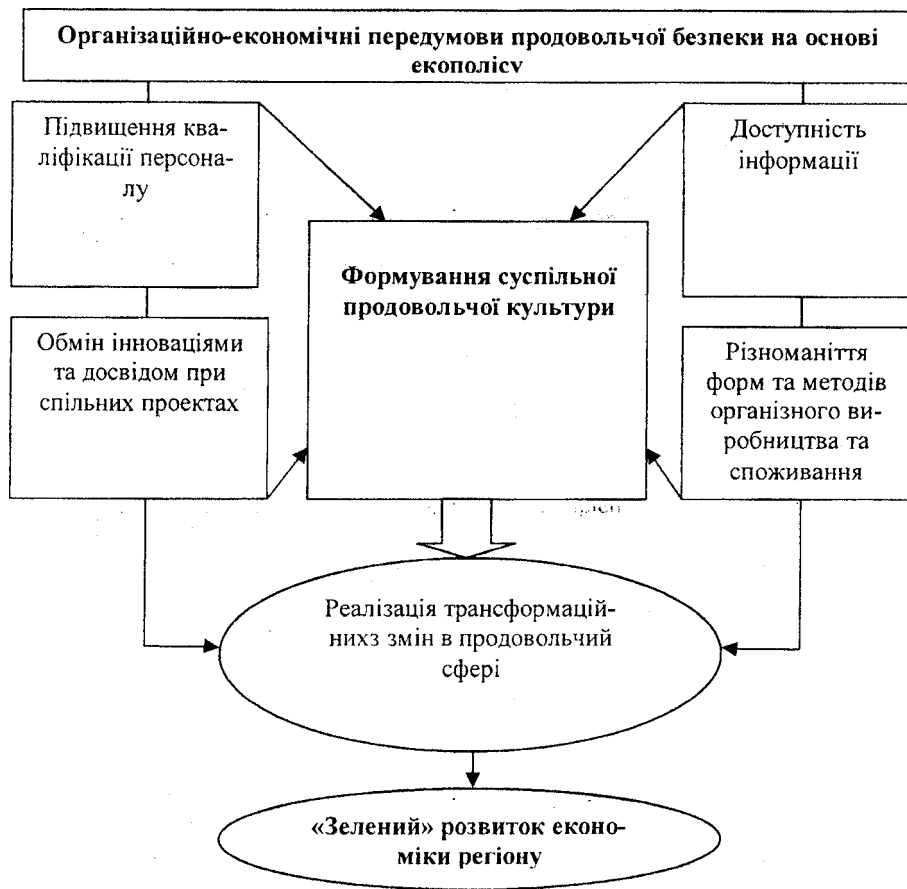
Організаційно-економічні передумови продовольчої безпеки на основі екополісv

Підвищення кваліфікації персоналу

Доступність інформації

Формування суспільної продовольчої культури

Обмін інноваціями та досвідом при спільних проектах

Різноманіття форм та методів організного виробництва та споживання

Реалізація трансформаційнихз змін в продовольчий сфері

«Зелений» розвиток економіки регіону